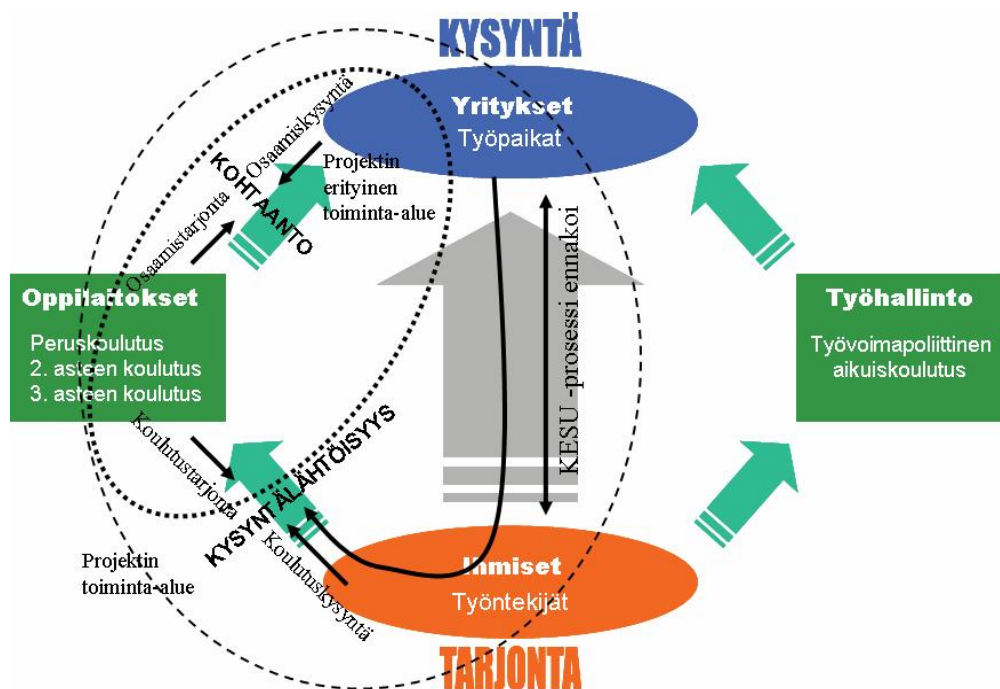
KYSYNTÄ

Yritykset
Työpaikat

Osaamiskysyntä

KOHTAANTO

Osaamistarjonta

Projektin erityinen toiminta-alue

KESU -prosessi ennakoi

Oppilaitokset

Peruskoulutus
2. asteen koulutus
3. asteen koulutus

Työhallinto

Työvoimapoliittinen aikuiskoulutus

Koulutustarjonta

KYSYNTÄLÄHTÖISYYS

Koulutuskysyntä

Projektin toiminta-alue

Ihmiset
Työntekijät

TARJONTA